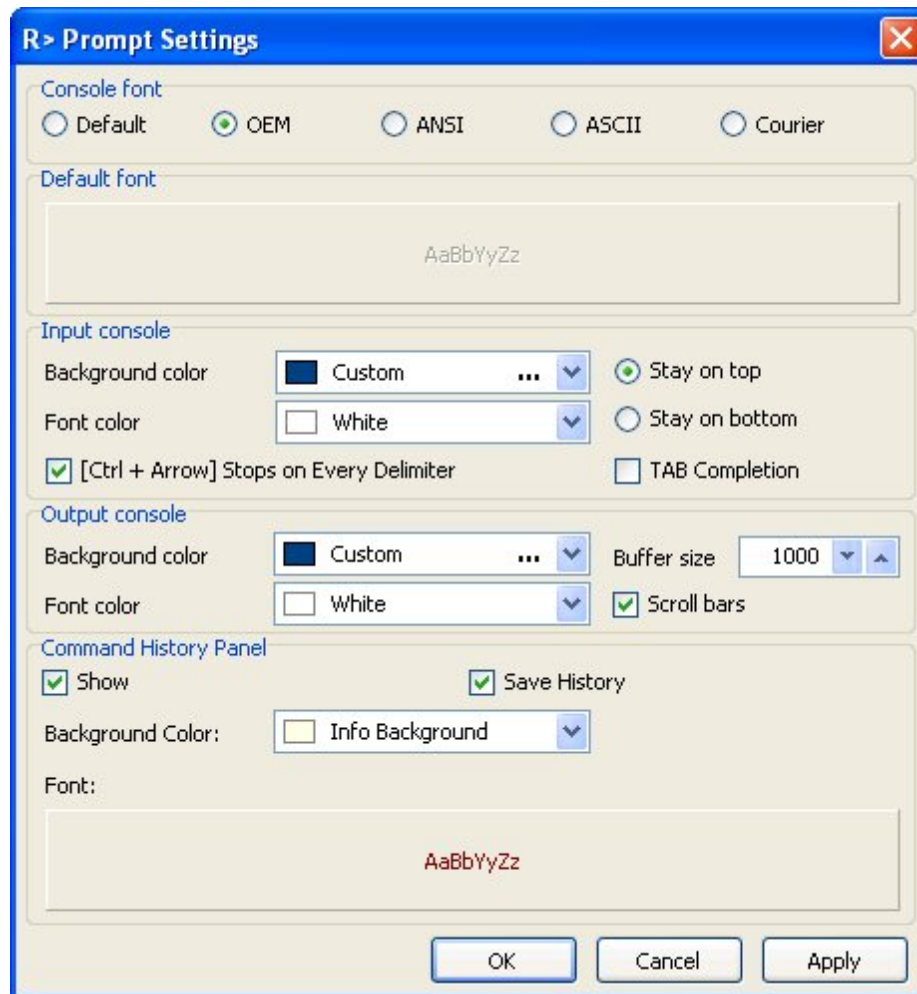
R> Prompt Settings

Console font
Default
OEM
ANSI
ASCII
Courier

Default font
AaBbYyZz

Input console
Background color
Custom ...
Stay on top
Font color
White
Stay on bottom
[Ctrl + Arrow] Stops on Every Delimiter
TAB Completion

Output console
Background color
Custom ...
Buffer size
1000
Font color
White
Scroll bars

Command History Panel
Show
Save History
Background Color:
Info Background
Font:
AaBbYyZz

OK
Cancel
Apply